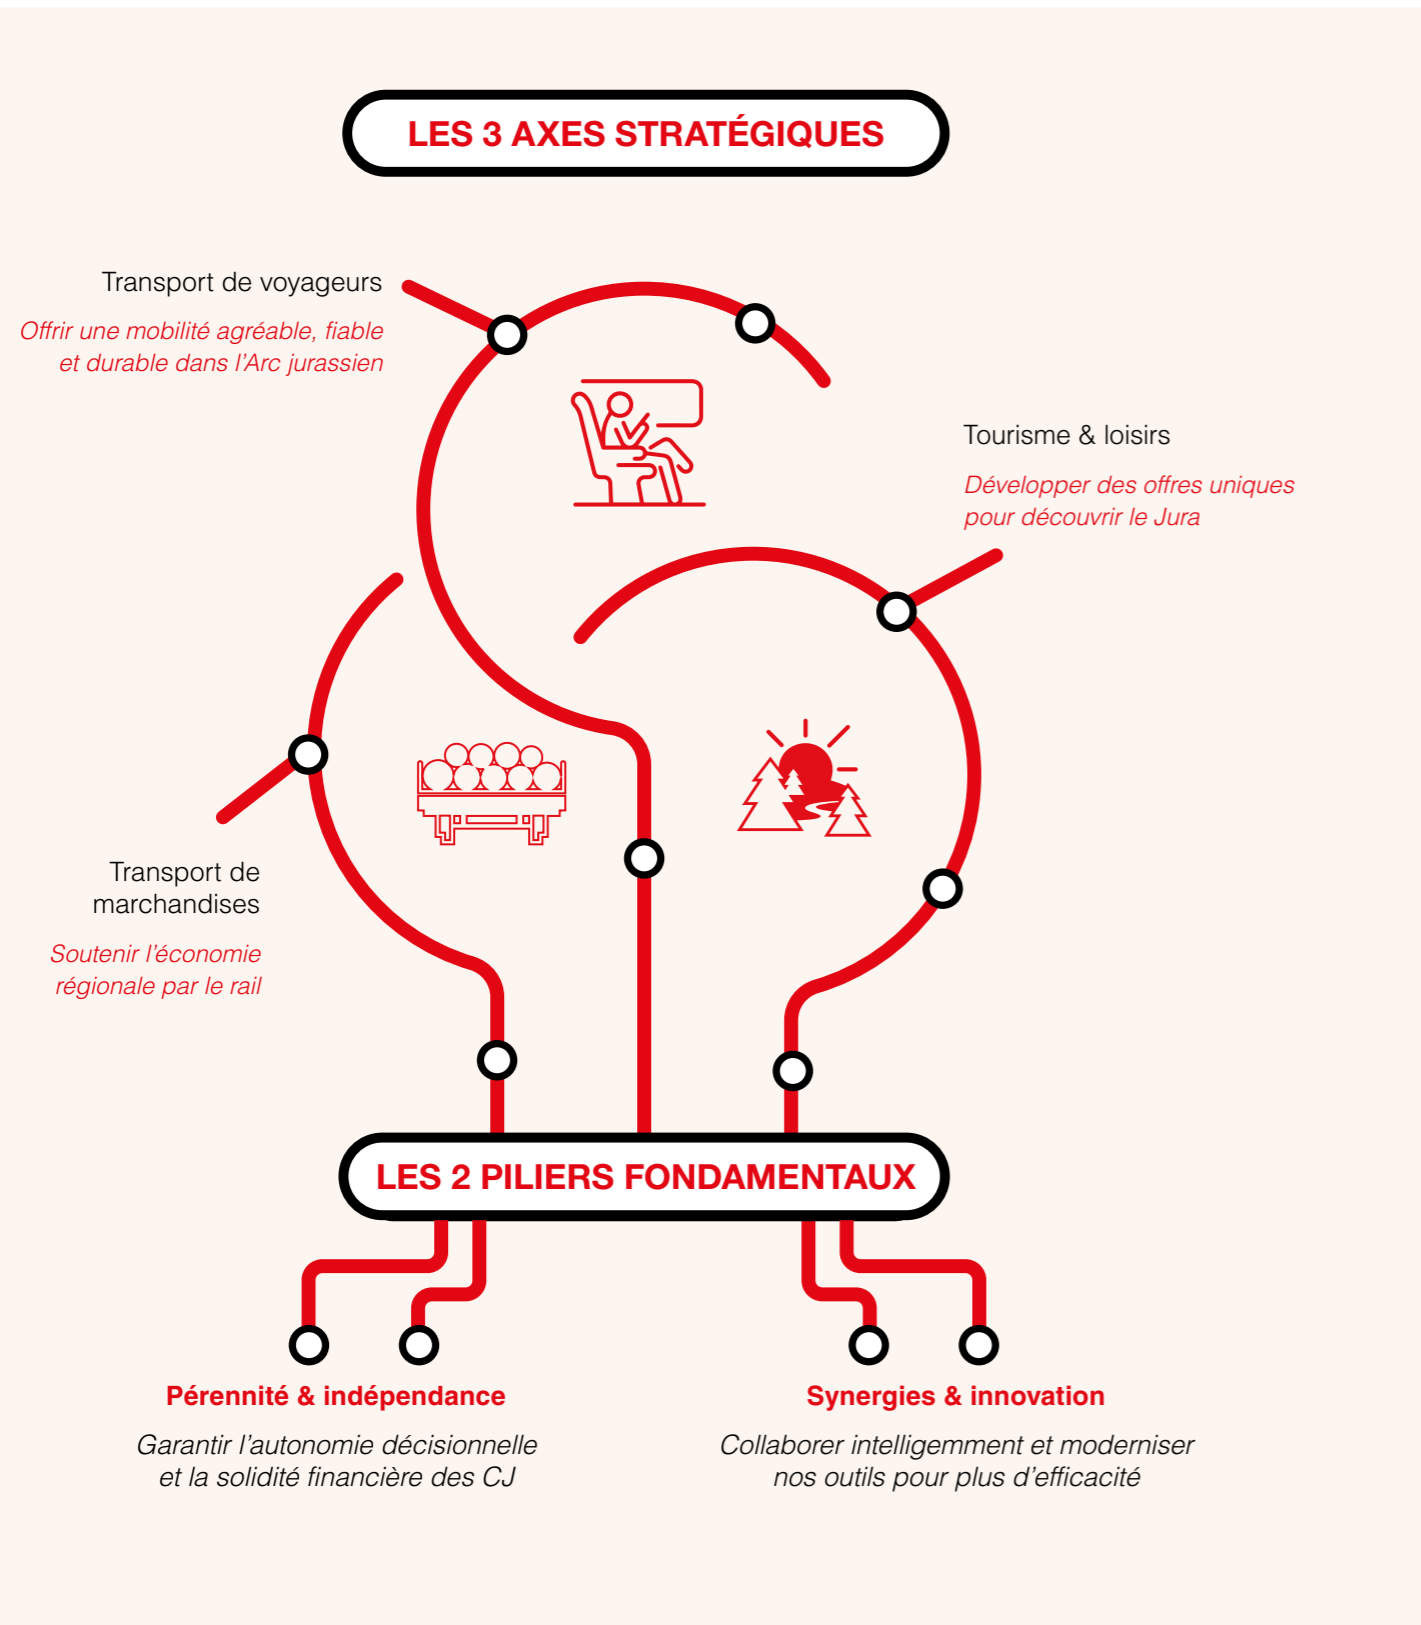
LES 3 AXES STRATÉGIQUES

Transport de voyageurs

Offrir une mobilité agréable, fiable et durable dans l'Arc jurassien

Tourisme & loisirs

Développer des offres uniques pour découvrir le Jura

Transport de marchandises

Soutenir l'économie régionale par le rail

LES 2 PILIERS FONDAMENTAUX

Pérennité & indépendance

Garantir l'autonomie décisionnelle et la solidité financière des CJ

Synergies & innovation

Collaborer intelligemment et moderniser nos outils pour plus d'efficacité